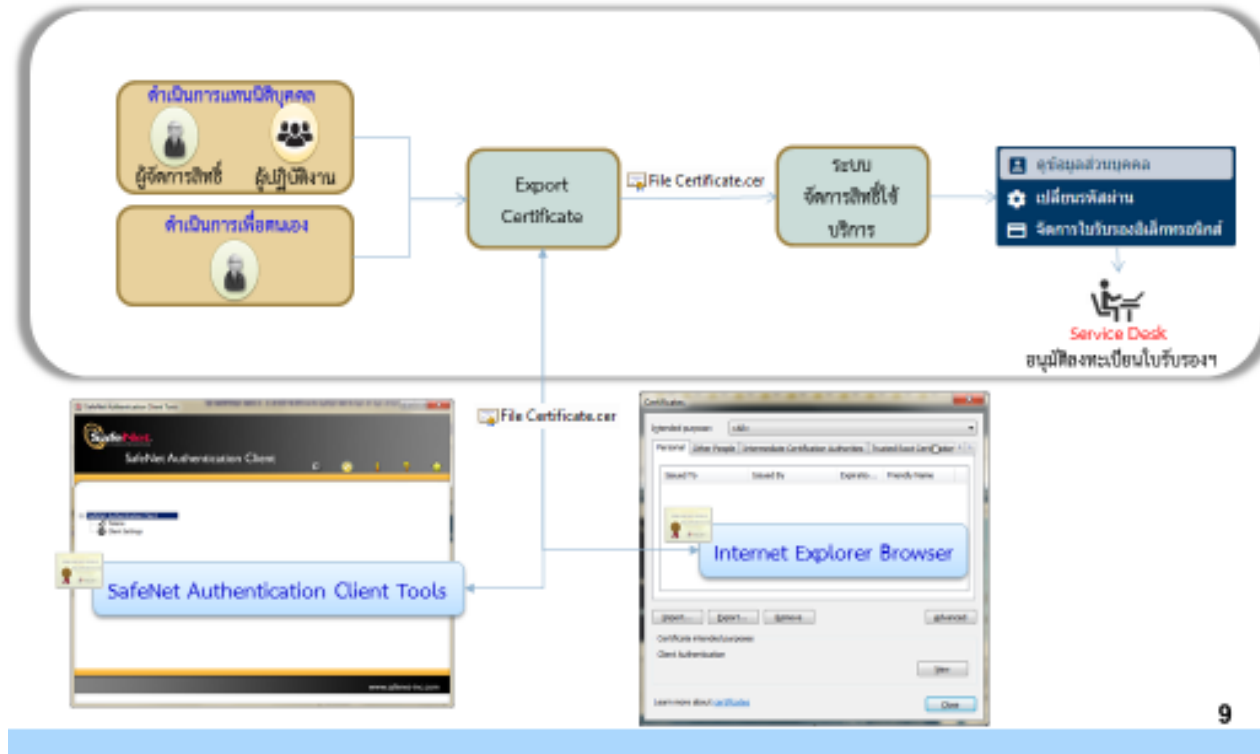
ดำเนินการแทนนิติบุคคล
ผู้จัดการสิทธิ์
ผู้ปฏิบัติงาน
ดำเนินการเพื่อตนเอง
Export Certificate
File Certificate.cer
ระบบ จัดการสิทธิ์ใช้บริการ
ดูข้อมูลส่วนบุคคล
เปลี่ยนรหัสผ่าน
จัดการใบรับรองอิเล็กทรอนิกส์
Service Desk
อนุมัติลงทะเบียนใบรับรองฯ
File Certificate.cer
SafeNet Authentication Client Tools
SafeNet
SafeNet Authentication Client
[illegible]
www.safenet-inc.com
Certificates
Intended purpose: <All>
Personal | Other People | Intermediate Certification Authorities | Trusted Root Certification
Issued To | Issued By | Expiratio... | Friendly Name
Internet Explorer Browser
SafeNet Authentication Client Tools
Import... Export... Remove Advanced
Certificate intended purposes
Client Authentication
View
Learn more about certificates
Close
9